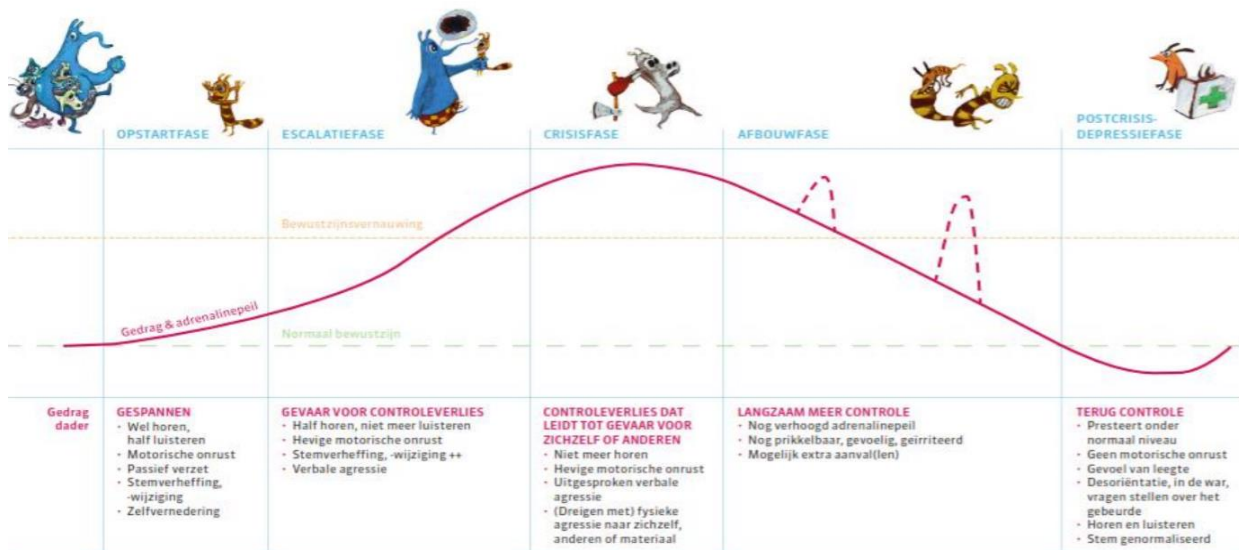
OPSTARTFASE

ESCALATIEFASE

CRISISFASE

AFBOUWFASE

POSTCRISIS-DEPRESSIEFASE

Bewustzijnsvernauwing

Gedrag & adrenalinepeil

Normaal bewustzijn

Gedrag dader

GESPANNEN
- Wel horen, half luisteren
- Motorische onrust
- Passief verzet
- Stemverheffing, -wijziging
- Zelfvernedering

GEVAAR VOOR CONTROLEVERLIES
- Half horen, niet meer luisteren
- Hevige motorische onrust
- Stemverheffing, -wijziging ++
- Verbale agressie

CONTROLEVERLIES DAT LEIDT TOT GEVAAR VOOR ZICHZELF OF ANDEREN
- Niet meer horen
- Hevige motorische onrust
- Uitgesproken verbale agressie
- (Dreigen met) fysieke agressie naar zichzelf, anderen of materiaal

LANGZAAM MEER CONTROLE
- Nog verhoogd adrenalinepeil
- Nog prikkelbaar, gevoelig, geïrriteerd
- Mogelijk extra aanval(len)

TERUG CONTROLE
- Presteert onder normaal niveau
- Geen motorische onrust
- Gevoel van leegte
- Desoriëntatie, in de war, vragen stellen over het gebeurde
- Horen en luisteren
- Stem genormaliseerd